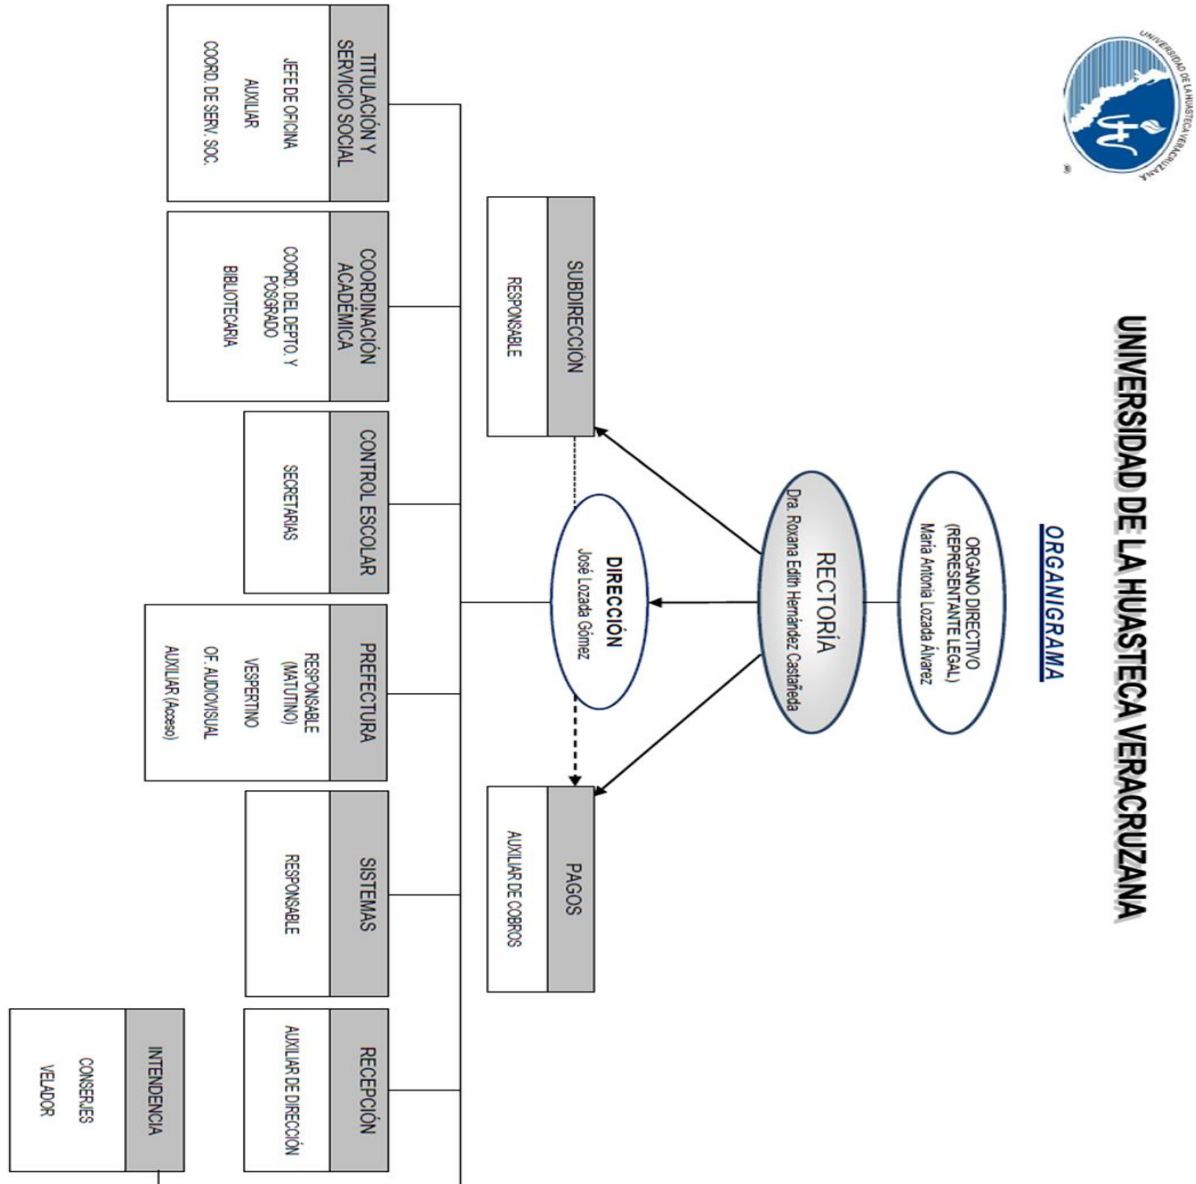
UNIVERSIDAD DE LA HUASTECA VERACRUZANA

UNIVERSIDAD DE LA HUASTECA VERACRUZANA

ORGANIGRAMA

ÓRGANO DIRECTIVO
(REPRESENTANTE LEGAL)
María Antonia Lozada Álvarez

RECTORÍA
Dra. Roxana Edith Hernández Castañeda

SUBDIRECCIÓN
RESPONSABLE

DIRECCIÓN
José Lozada Gómez

PAGOS
AUXILIAR DE COBROS

TITULACIÓN Y SERVICIO SOCIAL
JEFE DE OFICINA
AUXILIAR
COORD. DE SERV. SOC.

COORDINACIÓN ACADÉMICA
COORD. DEL DEPTO. Y POSGRADO
BIBLIOTECARIA

CONTROL ESCOLAR
SECRETARIAS

PREFECTURA
RESPONSABLE (MATUTINO)
VESPERTINO
OF. AUDIOVISUAL
AUXILIAR (Acceso)

SISTEMAS
RESPONSABLE

RECEPCIÓN
AUXILIAR DE DIRECCIÓN

INTENDENCIA
CONSERJES
VELADOR